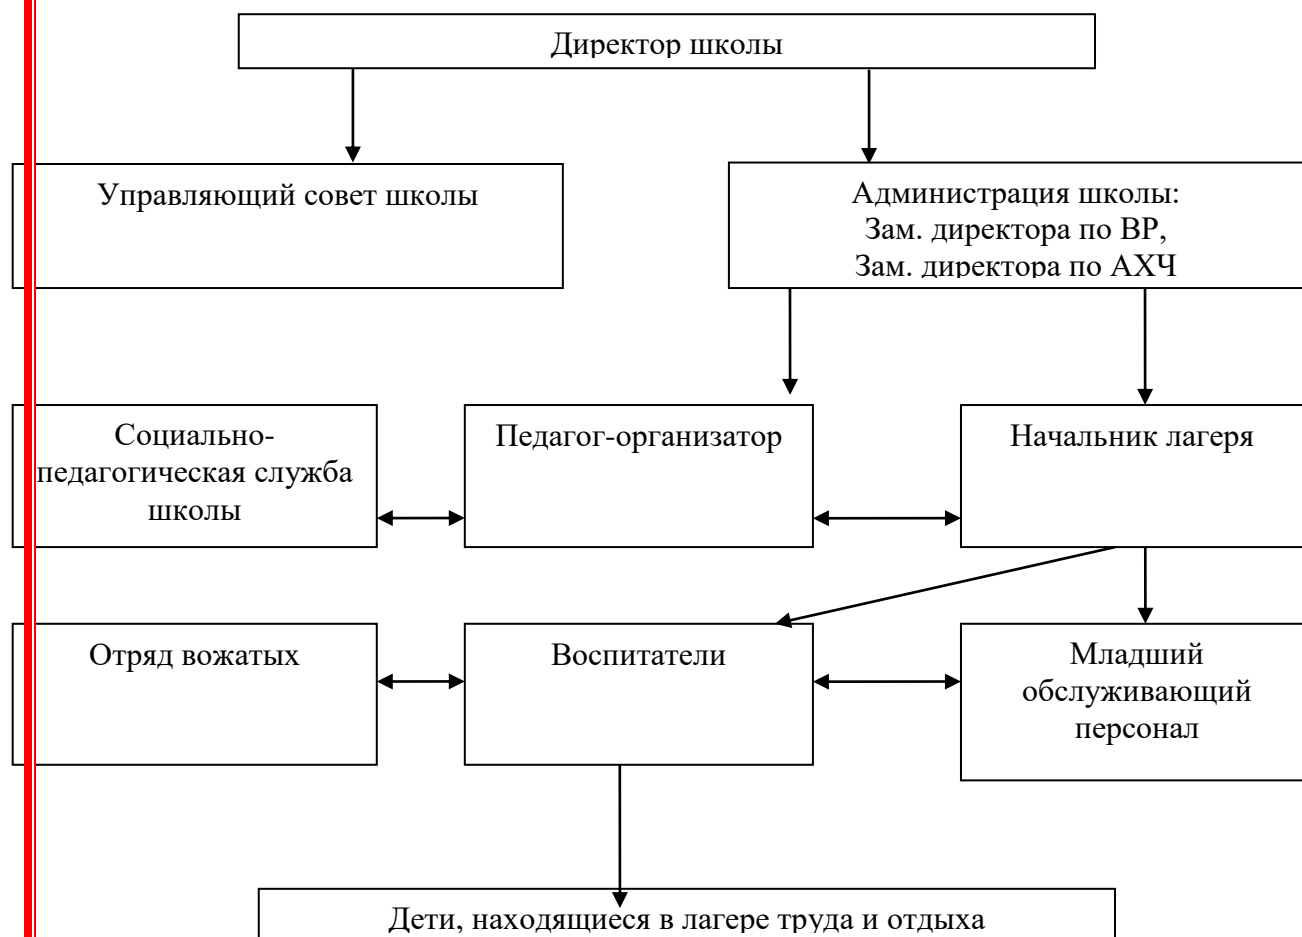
Директор школы

Управляющий совет школы

Администрация школы:
Зам. директора по ВР,
Зам. директора по АХЧ

Социально-педагогическая служба школы

Педагог-организатор

Начальник лагеря

Отряд вожатых

Воспитатели

Младший обслуживающий персонал

Дети, находящиеся в лагере труда и отдыха